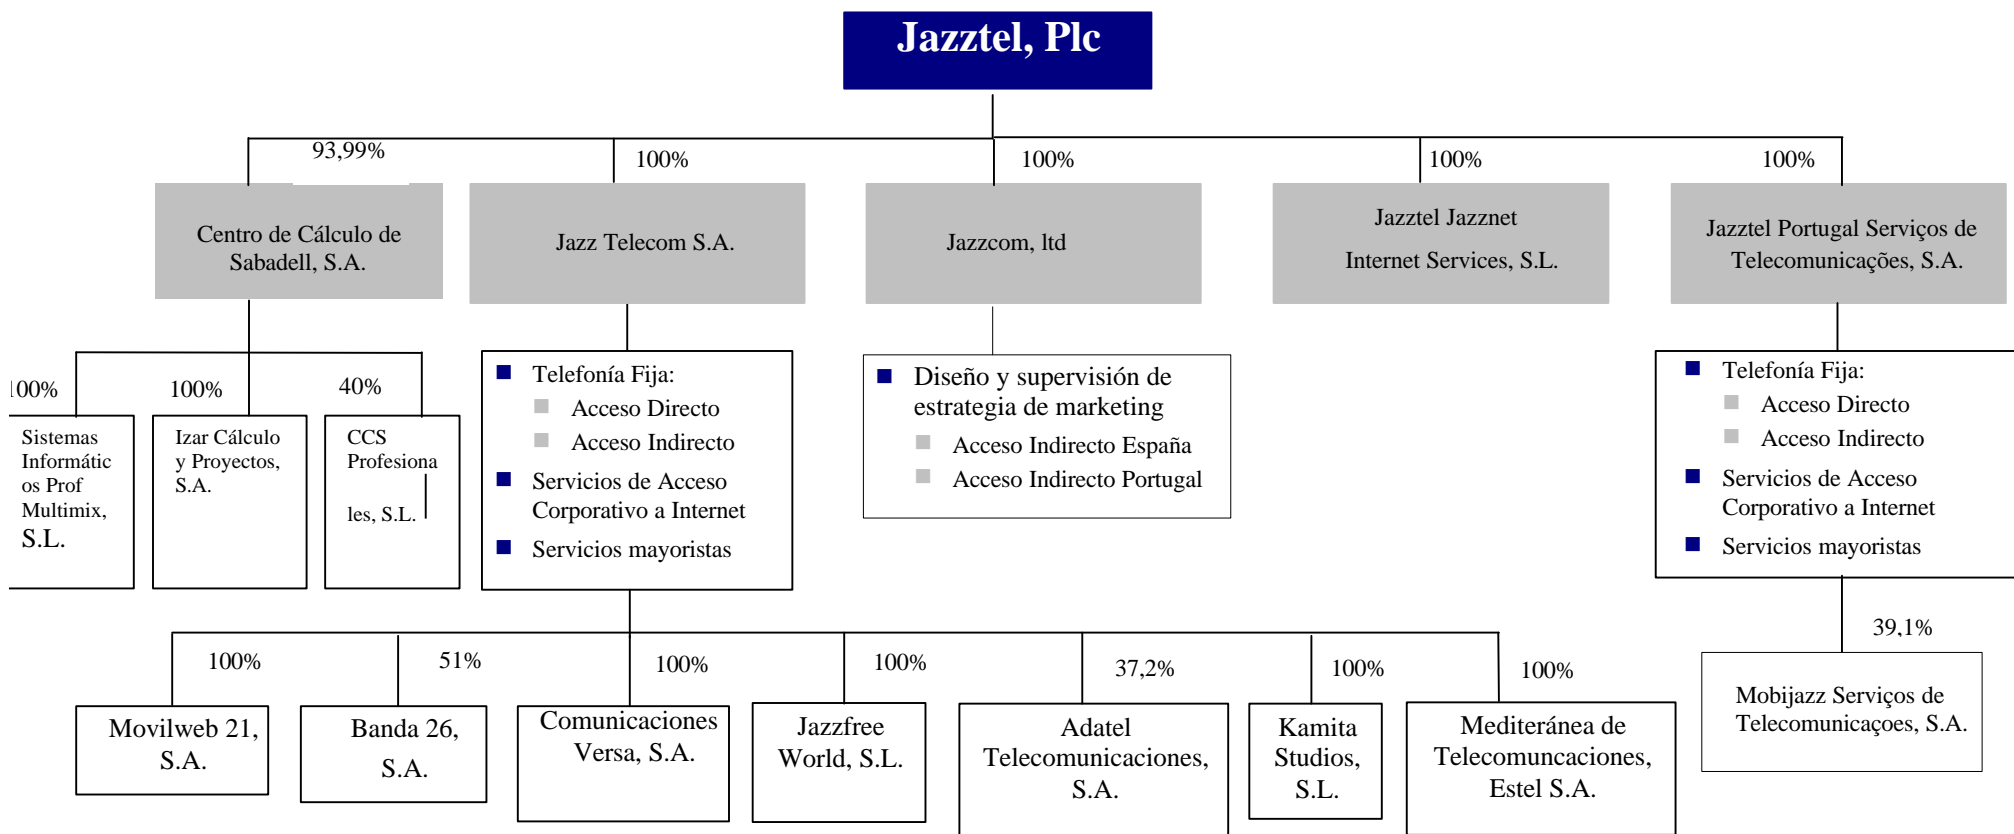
Jazztel, Plc

93,99%
Centro de Cálculo de Sabadell, S.A.

100%
Jazz Telecom S.A.

100%
Jazzcom, ltd

100%
Jazztel Jazznet Internet Services, S.L.

100%
Jazztel Portugal Serviços de Telecomunicações, S.A.

100%
Sistemas Informátic os Prof Multimix, S.L.

100%
Izar Cálculo y Proyectos, S.A.

40%
CCS Profesiona les, S.L.

Telefonía Fija:
Acceso Directo
Acceso Indirecto
Servicios de Acceso Corporativo a Internet
Servicios mayoristas

Diseño y supervisión de estrategia de marketing
Acceso Indirecto España
Acceso Indirecto Portugal

Telefonía Fija:
Acceso Directo
Acceso Indirecto
Servicios de Acceso Corporativo a Internet
Servicios mayoristas

100%
Movilweb 21, S.A.

51%
Banda 26, S.A.

100%
Comunicaciones Versa, S.A.

100%
Jazzfree World, S.L.

37,2%
Adatel Telecomunicaciones, S.A.

100%
Kamita Studios, S.L.

100%
Mediteránea de Telecomuncaciones, Estel S.A.

39,1%
Mobijazz Serviços de Telecomunicaçoes, S.A.